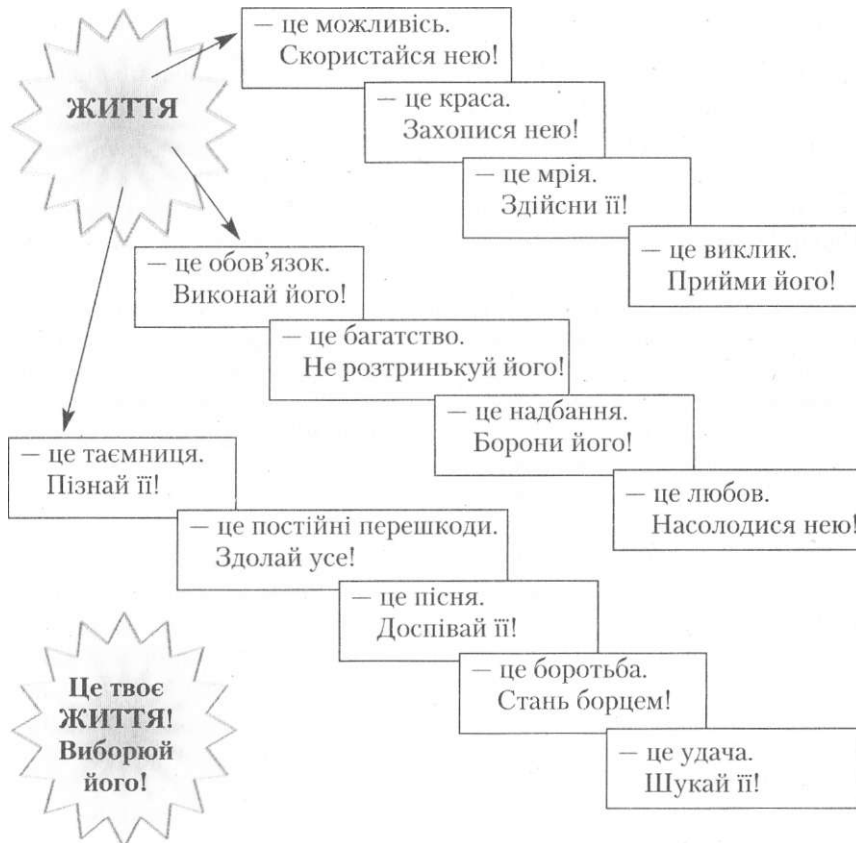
ЖИТТЯ

— це можливісь.
Скористайся нею!

— це краса.
Захопися нею!

— це мрія.
Здійсни її!

— це виклик.
Прийми його!

— це обов'язок.
Виконай його!

— це багатство.
Не розтринькуй його!

— це надбання.
Борони його!

— це любов.
Насолодися нею!

— це таємниця.
Пізнай її!

— це постійні перешкоди.
Здолай усе!

— це пісня.
Доспівай її!

— це боротьба.
Стань борцем!

— це удача.
Шукай її!

Це твоє ЖИТТЯ! Виборюй його!